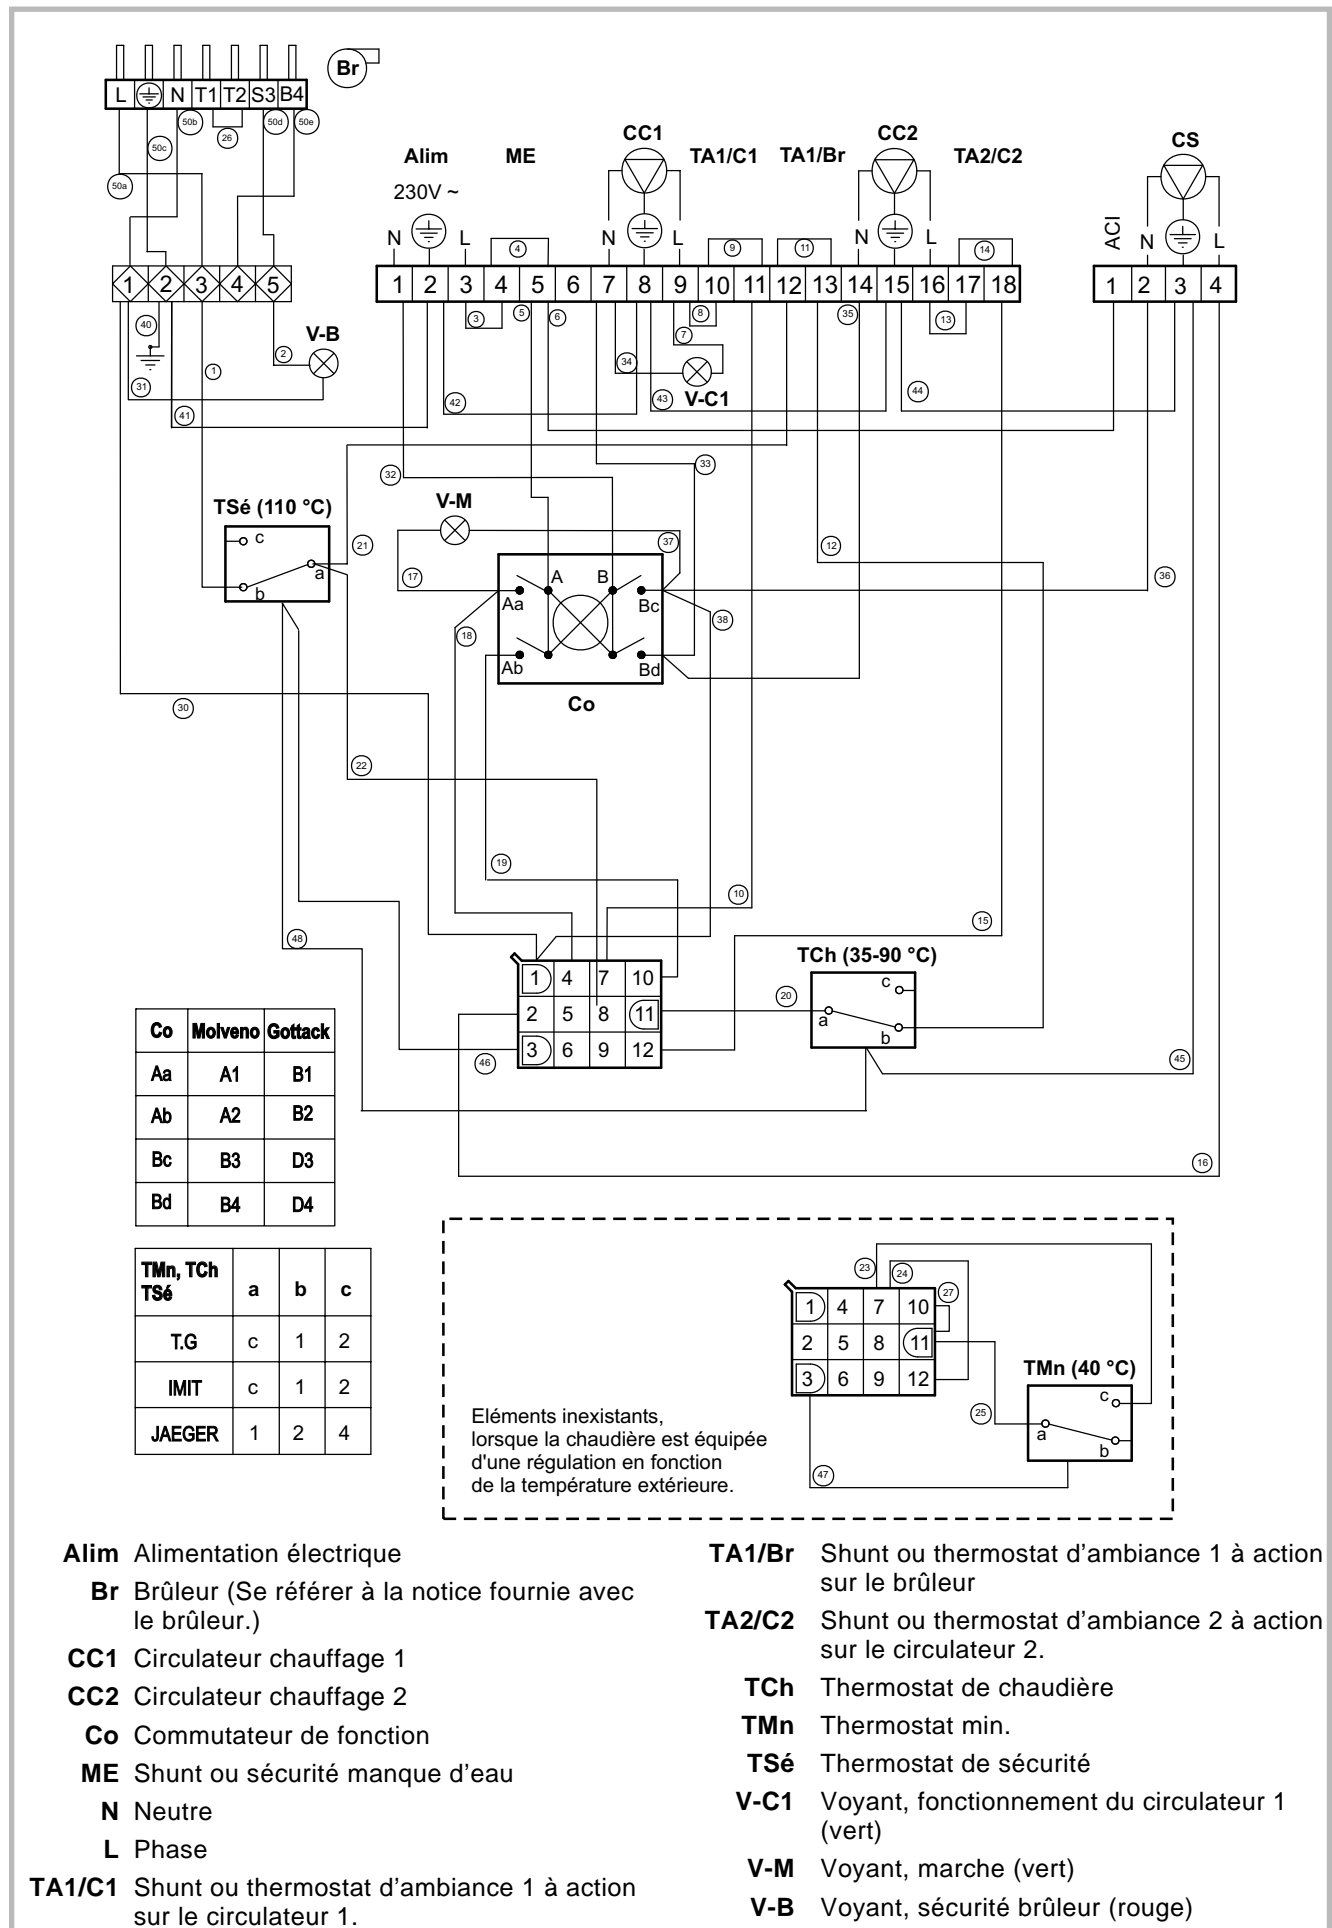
L N T1 T2 S3 B4
Br
50a 50b 50c 26 50d 50e
Alim
230V ~
ME
CC1
TA1/C1
TA1/Br
CC2
TA2/C2
CS
N L N L N L ACI N L
4 9 11 14
1 2 3 4 5 6 7 8 9 10 11 12 13 14 15 16 17 18
1 2 3 4
1 2 3 4 5
3 5 6 8 7 35 13
40
V-B
2
1
31
34
V-C1
43
42
44
41
32
33
TSé (110 °C)
c
a
b
21
V-M
37
17
12
A B
Aa Bc
Ab Bd
Co
36
18
38
30
22
19
10
15
48
1 4 7 10
2 5 8 11
3 6 9 12
TCh (35-90 °C)
c
a
b
20
46
45
16

| Co | Molveno | Gottack |
|---|---|---|
| Aa | A1 | B1 |
| Ab | A2 | B2 |
| Bc | B3 | D3 |
| Bd | B4 | D4 |

| TMn, TCh TSé | a | b | c |
|---|---|---|---|
| T.G | c | 1 | 2 |
| IMIT | c | 1 | 2 |
| JAEGER | 1 | 2 | 4 |

23 24 27
1 4 7 10
2 5 8 11
3 6 9 12
TMn (40 °C)
c
a
b
25
47
Eléments inexistants, lorsque la chaudière est équipée d'une régulation en fonction de la température extérieure.

**Alim** Alimentation électrique
**Br** Brûleur (Se référer à la notice fournie avec le brûleur.)
**CC1** Circulateur chauffage 1
**CC2** Circulateur chauffage 2
**Co** Commutateur de fonction
**ME** Shunt ou sécurité manque d'eau
**N** Neutre
**L** Phase
**TA1/C1** Shunt ou thermostat d'ambiance 1 à action sur le circulateur 1.

**TA1/Br** Shunt ou thermostat d'ambiance 1 à action sur le brûleur
**TA2/C2** Shunt ou thermostat d'ambiance 2 à action sur le circulateur 2.
**TCh** Thermostat de chaudière
**TMn** Thermostat min.
**TSé** Thermostat de sécurité
**V-C1** Voyant, fonctionnement du circulateur 1 (vert)
**V-M** Voyant, marche (vert)
**V-B** Voyant, sécurité brûleur (rouge)